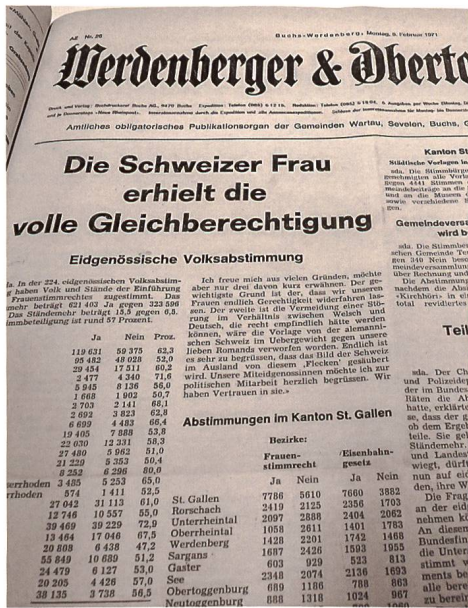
Buchs-Werdenberg, Montag, 8. Februar 1971

Werdenberger & Oberto

Amtliches obligatorisches Publikationsorgan der Gemeinden Wartau, Sevelen, Buchs, G

Die Schweizer Frau erhielt die volle Gleichberechtigung

Eidgenössische Volksabstimmung

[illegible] In der 224. eidgenössischen Volksabstimmung haben Volk und Stände der Einführung des Frauenstimmrechtes zugestimmt. Das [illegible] mehr beträgt 621 403 Ja gegen 323 596 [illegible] Das Ständemehr beträgt 15,5 gegen 6,5. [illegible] Stimmbeteiligung ist rund 57 Prozent.

| | Ja | Nein | Proz. |
|---|---|---|---|
| | 119 631 | 59 375 | 66,8 |
| | 95 482 | 48 028 | 52,0 |
| | 29 454 | 17 511 | 60,2 |
| | 2 477 | 4 340 | 71,6 |
| | 9 516 | 8 136 | 56,0 |
| | 1 668 | 1 002 | 50,7 |
| | 2 703 | 2 141 | 66,1 |
| | 2 692 | 3 823 | 62,8 |
| | 6 699 | 4 483 | 66,4 |
| | 19 405 | 7 888 | 53,8 |
| | 22 030 | 12 331 | 58,3 |
| | 27 480 | 5 962 | 51,0 |
| | 21 229 | 5 353 | 50,4 |
| | 8 254 | 6 296 | 80,0 |
| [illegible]erhoden | 3 485 | 5 255 | 65,0 |
| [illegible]rrhoden | 574 | 1 411 | 52,5 |
| | 27 042 | 31 113 | 61,0 |
| | 12 746 | 10 557 | 55,0 |
| | 39 469 | 39 229 | 72,9 |
| | 13 464 | 17 046 | 67,5 |
| | 20 808 | 6 438 | 47,2 |
| | 55 849 | 10 680 | 51,2 |
| | 24 479 | 6 127 | 53,0 |
| | 20 205 | 4 426 | 57,0 |
| | 38 135 | 3 738 | 56,5 |

Ich freue mich aus vielen Gründen, möchte aber nur drei davon kurz erwähnen. Der gewichtigste Grund ist der, dass wir unseren Frauen endlich Gerechtigkeit widerfahren lassen. Der zweite ist die Vermeidung einer Störung im Verhältnis zwischen Welsch und Deutsch, die recht empfindlich hätte werden können, wäre die Vorlage von der alemannischen Schweiz im Uebergewicht gegen unsere lieben Romands verworfen worden. Endlich ist es sehr zu begrüssen, dass das Bild der Schweiz im Ausland von diesem „Flecken" gesäubert wird. Unsere Mitbürgerinnen möchte ich zur politischen Mitarbeit herzlich begrüssen. Wir haben Vertrauen in sie.

Abstimmungen im Kanton St. Gallen

| Bezirke: | Frauenstimmrecht Ja | Nein | Eisenbahngesetz Ja | Nein |
|---|---|---|---|---|
| St. Gallen | 7786 | 5610 | 7660 | 3862 |
| Rorschach | 2419 | 2125 | 2356 | 1703 |
| Unterrheintal | 2097 | 2888 | 2404 | 2062 |
| Oberrheintal | 1058 | 2611 | 1401 | 1783 |
| Werdenberg | 1428 | 2201 | 1742 | 1468 |
| Sargans | 1687 | 2426 | 1593 | 1955 |
| Gaster | 603 | 929 | 523 | 813 |
| See | 2348 | 2074 | 2163 | 1303 |
| Obertoggenburg | 689 | 1186 | 788 | 863 |
| Neutoggenburg | 888 | 1318 | 1024 | 967 |

Kanton St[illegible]
Städtische Vorlagen in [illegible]
sda. Die Stimmbürge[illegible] Vorlagen mit 5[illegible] Stimmen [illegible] gegen 4441 Stimmen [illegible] meindebeitrags an die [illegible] Theater und der Zuschu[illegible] und an die Museen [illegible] sowie verschiedene B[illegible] gen.

Gemeindeversa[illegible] wird b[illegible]
sda. Die Stimmbe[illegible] schen Gemeinde Te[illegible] von 340 Nein beschl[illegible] meindeversammlun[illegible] über Rechnung und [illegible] Die Abstimmung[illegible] Anfrage des Al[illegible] «Kirchhöri» in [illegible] total revidierte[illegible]

Teil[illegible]

sda. Der Ch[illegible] und Polizeide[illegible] der im Bundes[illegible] Räten die A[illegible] hatte, erklärte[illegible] se, dass der g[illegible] ob dem Ergeb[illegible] teile. Sie ge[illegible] Ständemehr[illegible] und Landes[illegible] wiegt, dürfte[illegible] nun auf de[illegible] den, ihre W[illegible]
Die Frag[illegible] an Ihre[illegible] An diesem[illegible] Bundesfin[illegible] die Unter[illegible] stimmt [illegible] ments be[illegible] als bere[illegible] zu bere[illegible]